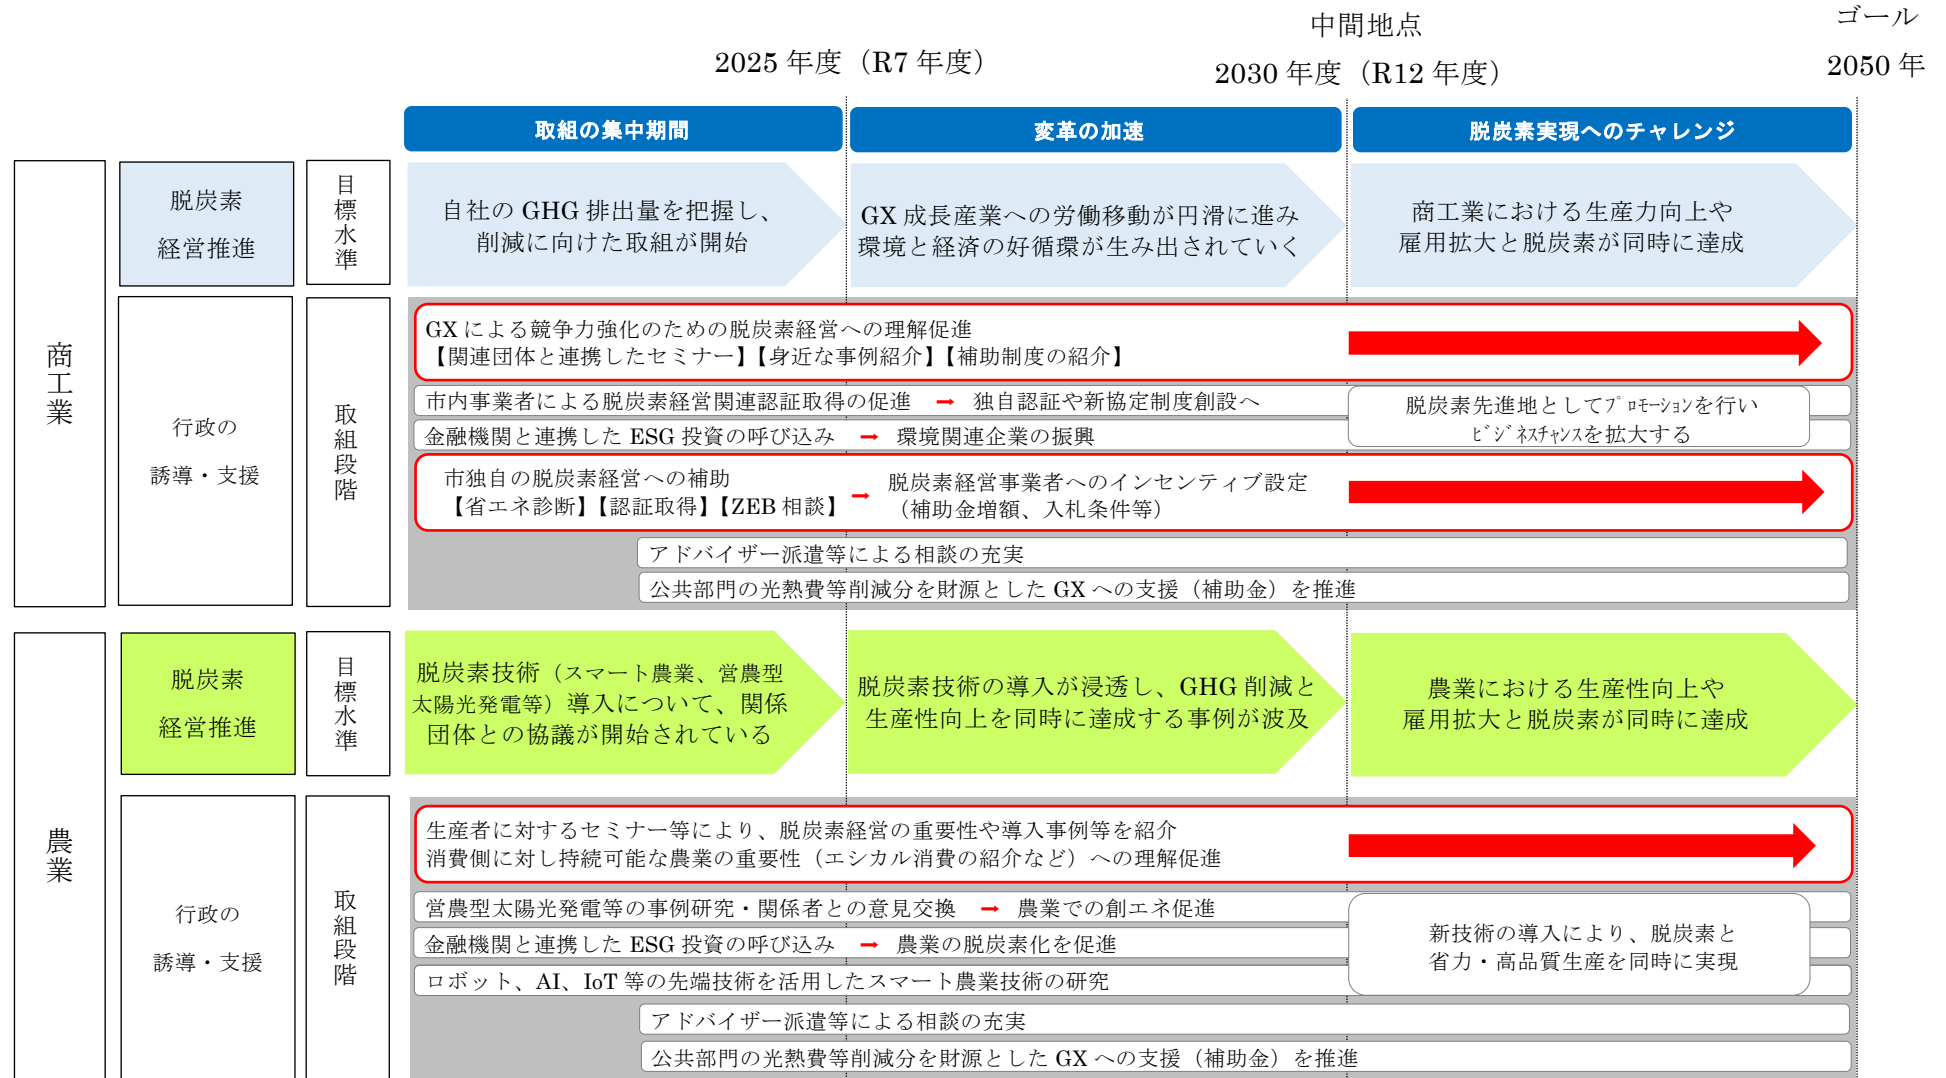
ゴール

中間地点

2025 年度（R7 年度）

2030 年度（R12 年度）

2050 年

取組の集中期間

変革の加速

脱炭素実現へのチャレンジ

商工業

脱炭素経営推進

目標水準

自社の GHG 排出量を把握し、削減に向けた取組が開始

GX 成長産業への労働移動が円滑に進み環境と経済の好循環が生み出されていく

商工業における生産力向上や雇用拡大と脱炭素が同時に達成

行政の誘導・支援

取組段階

GX による競争力強化のための脱炭素経営への理解促進
【関連団体と連携したセミナー】【身近な事例紹介】【補助制度の紹介】

市内事業者による脱炭素経営関連認証取得の促進 → 独自認証や新協定制度創設へ

金融機関と連携した ESG 投資の呼びこみ → 環境関連企業の振興

脱炭素先進地としてﾌﾟﾛﾓｰｼｮﾝを行いﾋﾞｼﾞﾈｽﾁｬﾝｽを拡大する

市独自の脱炭素経営への補助
【省エネ診断】【認証取得】【ZEB 相談】 → 脱炭素経営事業者へのインセンティブ設定（補助金増額、入札条件等）

アドバイザー派遣等による相談の充実

公共部門の光熱費等削減分を財源とした GX への支援（補助金）を推進

農業

脱炭素経営推進

目標水準

脱炭素技術（スマート農業、営農型太陽光発電等）導入について、関係団体との協議が開始されている

脱炭素技術の導入が浸透し、GHG 削減と生産性向上を同時に達成する事例が波及

農業における生産性向上や雇用拡大と脱炭素が同時に達成

行政の誘導・支援

取組段階

生産者に対するセミナー等により、脱炭素経営の重要性や導入事例等を紹介
消費側に対し持続可能な農業の重要性（エシカル消費の紹介など）への理解促進

営農型太陽光発電等の事例研究・関係者との意見交換 → 農業での創エネ促進

金融機関と連携した ESG 投資の呼びこみ → 農業の脱炭素化を促進

ロボット、AI、IoT 等の先端技術を活用したスマート農業技術の研究

新技術の導入により、脱炭素と省力・高品質生産を同時に実現

アドバイザー派遣等による相談の充実

公共部門の光熱費等削減分を財源とした GX への支援（補助金）を推進